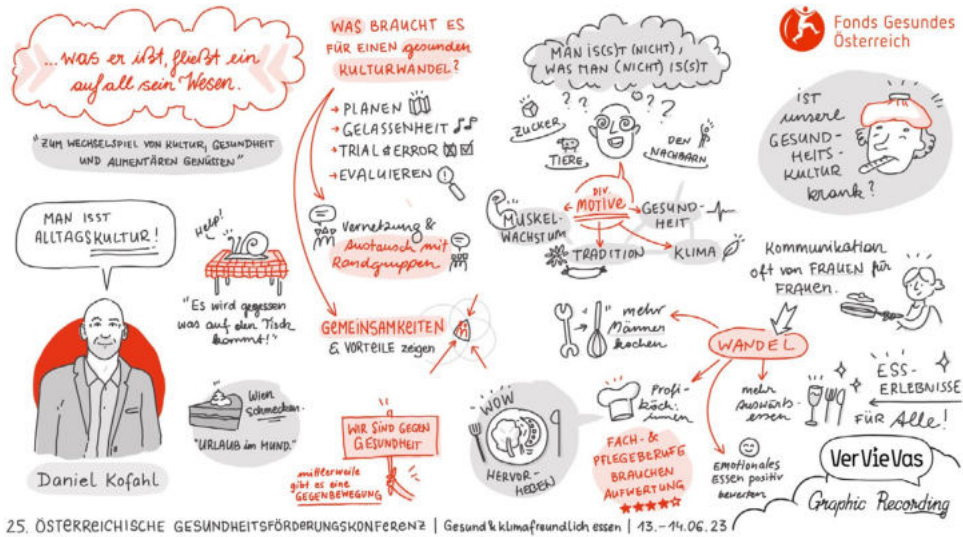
"... was er ißt, fließt ein auf all sein Wesen."

"ZUM WECHSELSPIEL VON KULTUR, GESUNDHEIT UND ALIMENTÄREN GENÜSSEN"

MAN ISST ALLTAGSKULTUR!

Daniel Kofahl

HELP!

"Es wird gegessen was auf den Tisch kommt!"

Wiener Schmecken.

"URLAUB im MUND."

WAS BRAUCHT ES FÜR EINEN gesunden KULTURWANDEL?

→ PLANEN
→ GELASSENHEIT
→ TRIAL & ERROR
→ EVALUIEREN

Vernetzung & Austausch mit Randgruppen

GEMEINSAMKEITEN & VORTEILE zeigen

WIR SIND GEGEN GESUNDHEIT

mittlerweile gibt es eine GEGENBEWEGUNG

WOW

HERVORHEBEN

MAN IS(S)T (NICHT), WAS MAN (NICHT) IS(S)T

ZUCKER

TIERE

DEN NACHBARN

DIV. MOTIVE

MUSKELWACHSTUM

GESUNDHEIT

TRADITION

KLIMA

Fonds Gesundes Österreich

IST unsere GESUNDHEITSKULTUR krank?

Kommunikation oft von FRAUEN für FRAUEN.

mehr Männer kochen

WANDEL

Profiköch:innen

FACH- & PFLEGEBERUFE BRAUCHEN AUFWERTUNG

mehr Auswärts-essen

Emotionales Essen positiv bewerten

ESS-ERLEBNISSE FÜR Alle!

VerVieVas

Graphic Recording

25. ÖSTERREICHISCHE GESUNDHEITSFÖRDERUNGSKONFERENZ | Gesund & klimafreundlich essen | 13.–14.06.23